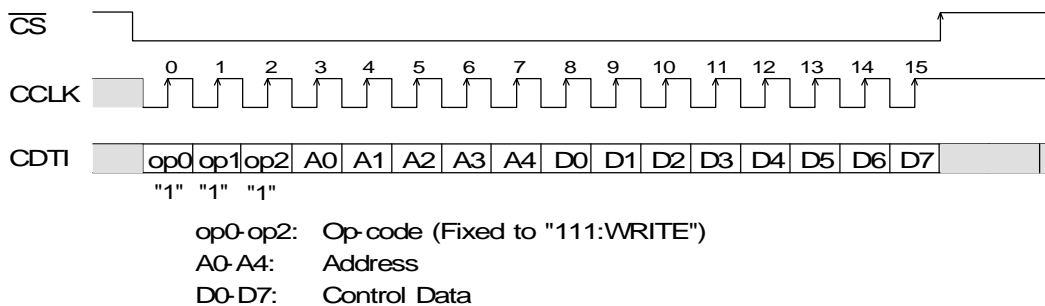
$\overline{CS}$

0 1 2 3 4 5 6 7 8 9 10 11 12 13 14 15

CCLK

CDTI

| op0 | op1 | op2 | A0 | A1 | A2 | A3 | A4 | D0 | D1 | D2 | D3 | D4 | D5 | D6 | D7 |
|---|---|---|---|---|---|---|---|---|---|---|---|---|---|---|---|

"1" "1" "1"

op0-op2: Op-code (Fixed to "111:WRITE")
A0-A4: Address
D0-D7: Control Data